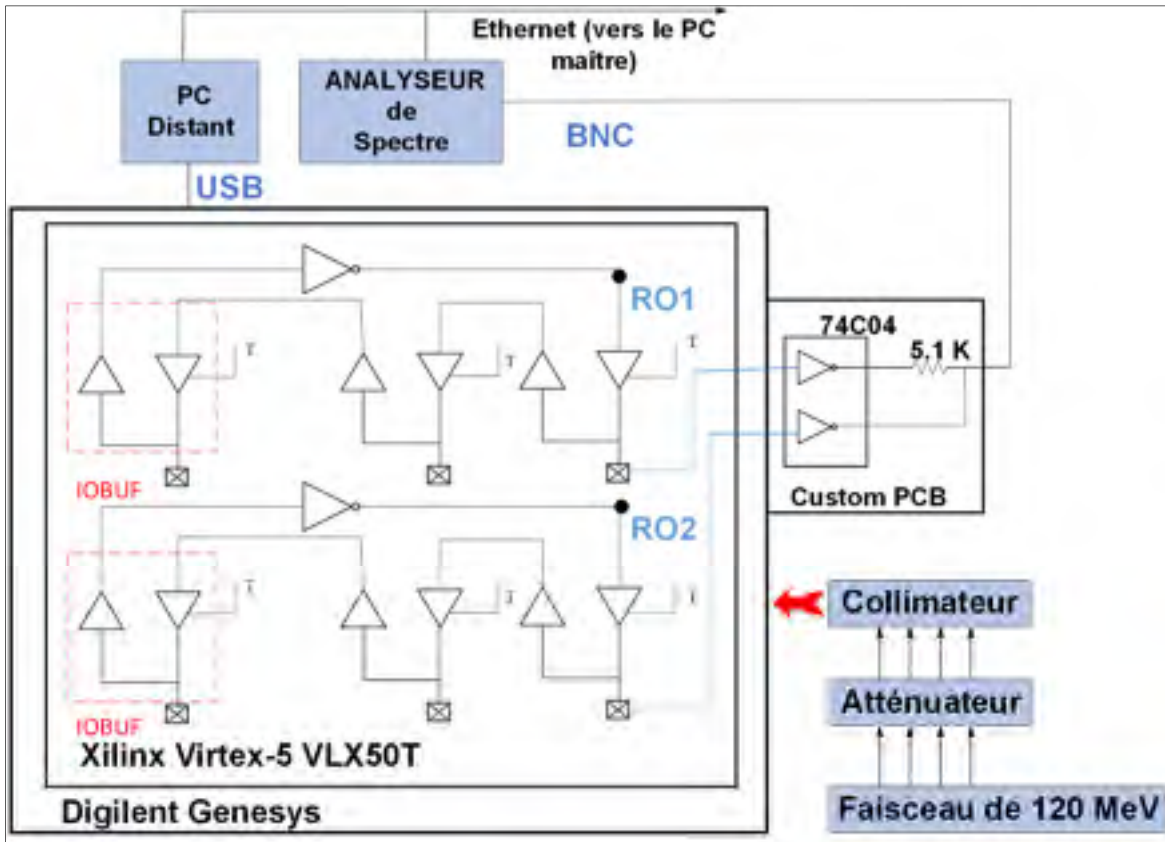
Ethernet (vers le PC maitre)

PC Distant

ANALYSEUR de Spectre

BNC

USB

RO1

T

T

T

74C04

5,1 K

IOBUF

Custom PCB

RO2

T

T

T

Collimateur

IOBUF

Atténuateur

Xilinx Virtex-5 VLX50T

Digilent Genesys

Faisceau de 120 MeV